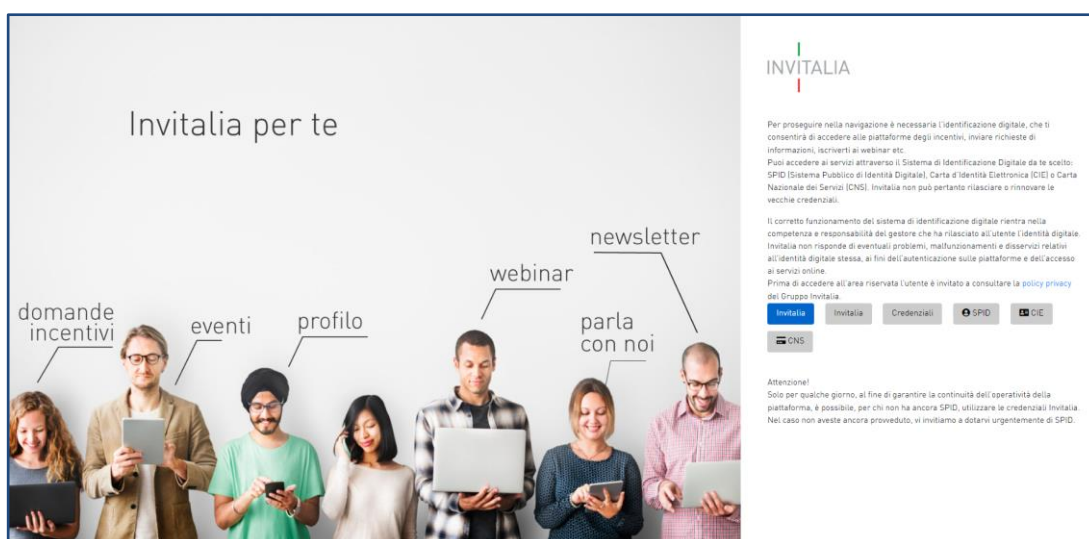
Invitalia per te

domande incentivi

eventi

profilo

webinar

newsletter

parla con noi

INVITALIA

Per proseguire nella navigazione è necessaria l'identificazione digitale, che ti consentirà di accedere alle piattaforme degli incentivi, inviare richieste di informazioni, iscriverti ai webinar etc.
Puoi accedere ai servizi attraverso il Sistema di Identificazione Digitale da te scelto: SPID (Sistema Pubblico di Identità Digitale), Carta d'Identità Elettronica (CIE) o Carta Nazionale dei Servizi (CNS). Invitalia non può pertanto rilasciare o rinnovare le vecchie credenziali.

Il corretto funzionamento del sistema di identificazione digitale rientra nella competenza e responsabilità del gestore che ha rilasciato all'utente l'identità digitale. Invitalia non risponde di eventuali problemi, malfunzionamenti e disservizi relativi all'identità digitale stessa, ai fini dell'autenticazione sulle piattaforme e dell'accesso ai servizi online.
Prima di accedere all'area riservata l'utente è invitato a consultare la policy privacy del Gruppo Invitalia.

Invitalia | Invitalia | Credenziali | SPID | CIE | CNS

Attenzione!
Solo per qualche giorno, al fine di garantire la continuità dell'operatività della piattaforma, è possibile, per chi non ha ancora SPID, utilizzare le credenziali Invitalia. Nel caso non aveste ancora provveduto, vi invitiamo a dotarvi urgentemente di SPID.